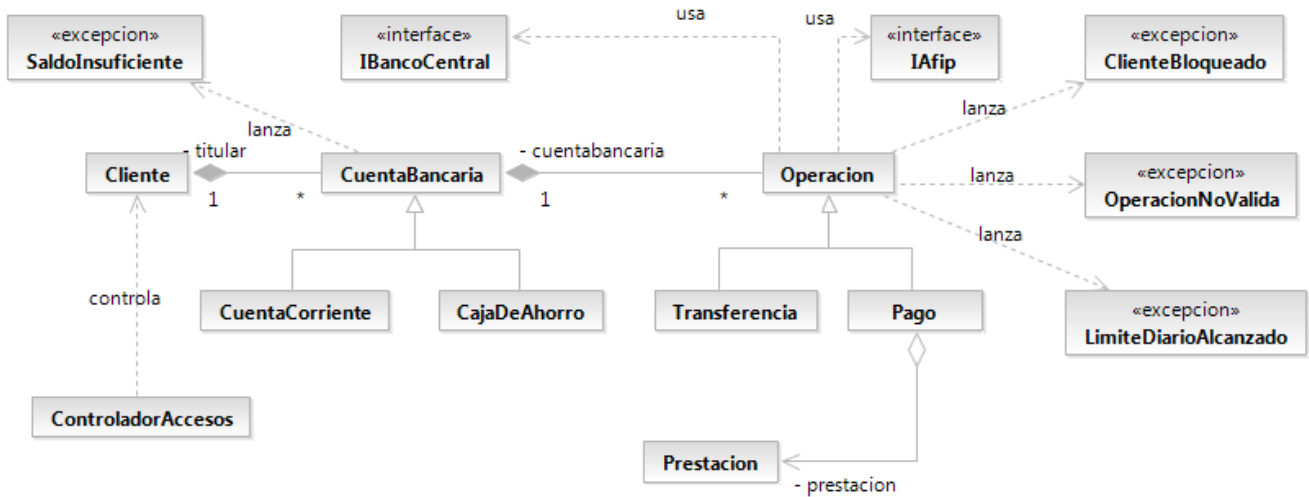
«excepcion»
SaldoInsuficiente

«interface»
IBancoCentral

usa

usa

«interface»
IAfip

«excepcion»
ClienteBloqueado

lanza

lanza

- titular

Cliente

1

*

CuentaBancaria

- cuentabancaria

1

*

Operacion

lanza

«excepcion»
OperacionNoValida

lanza

controla

CuentaCorriente

CajaDeAhorro

Transferencia

Pago

«excepcion»
LimiteDiarioAlcanzado

ControladorAccesos

Prestacion

- prestacion